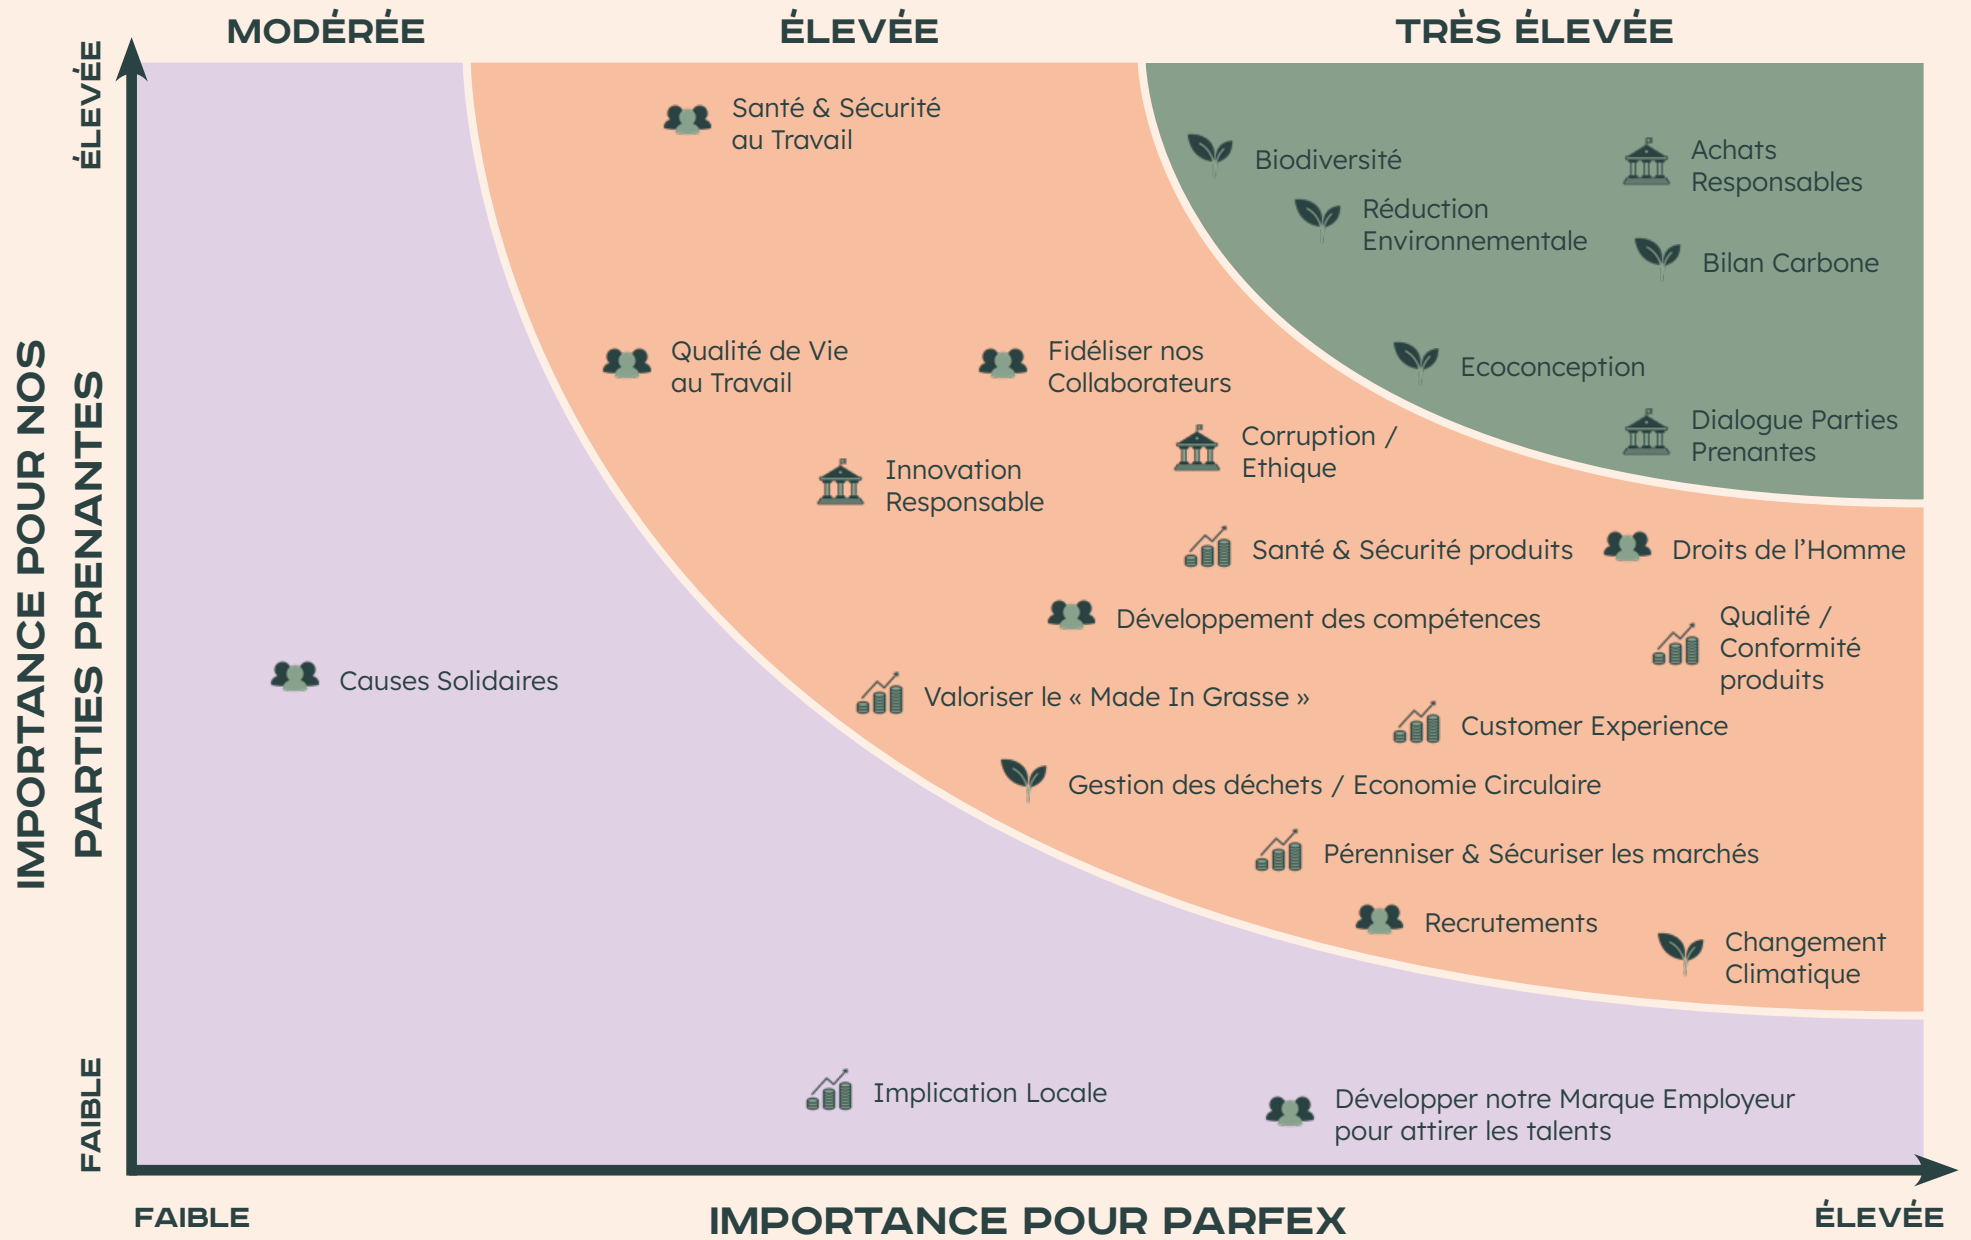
MODÉRÉE

ÉLEVÉE

TRÈS ÉLEVÉE

ÉLEVÉE

IMPORTANCE POUR NOS PARTIES PRENANTES

FAIBLE

Santé & Sécurité au Travail

Biodiversité

Achats Responsables

Réduction Environnementale

Bilan Carbone

Qualité de Vie au Travail

Fidéliser nos Collaborateurs

Ecoconception

Dialogue Parties Prenantes

Corruption / Ethique

Innovation Responsable

Santé & Sécurité produits

Droits de l'Homme

Développement des compétences

Qualité / Conformité produits

Causes Solidaires

Valoriser le « Made In Grasse »

Customer Experience

Gestion des déchets / Economie Circulaire

Pérenniser & Sécuriser les marchés

Recrutements

Changement Climatique

Implication Locale

Développer notre Marque Employeur pour attirer les talents

FAIBLE

IMPORTANCE POUR PARFEX

ÉLEVÉE